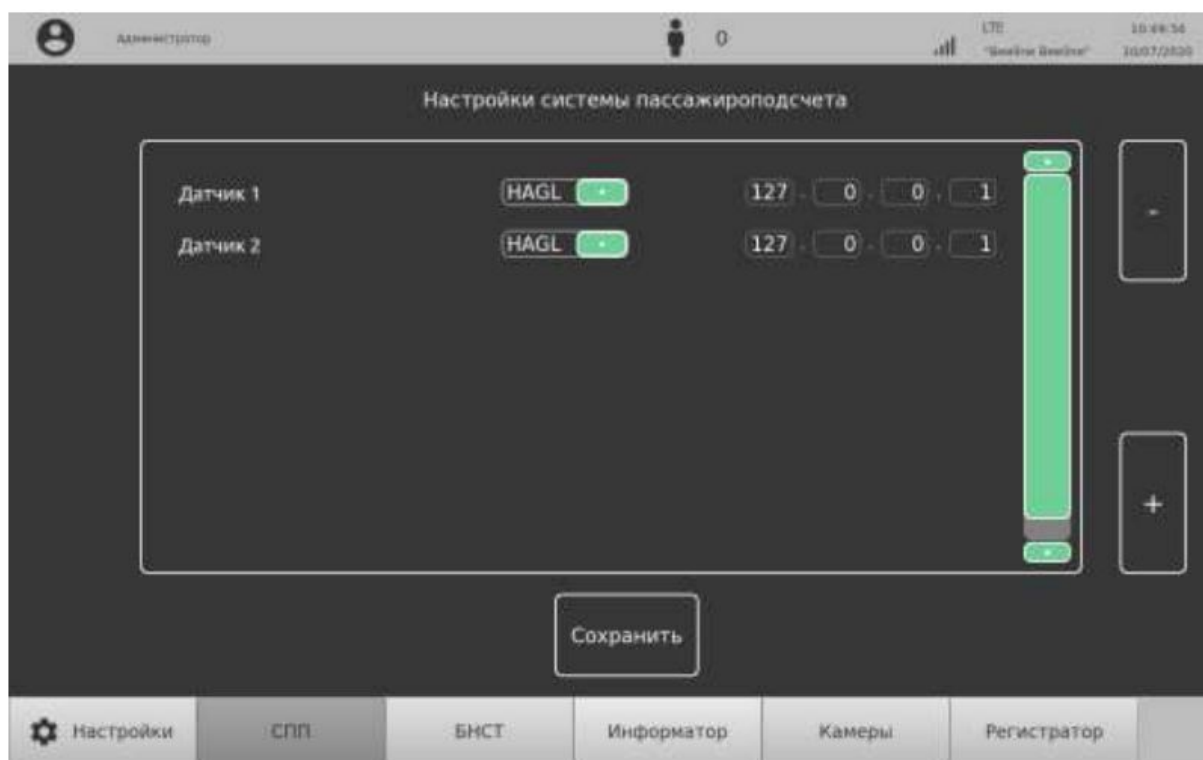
Администратор

0

LTE
"Beeline Beeline"

10:49:54
10/07/2020

Настройки системы пассажироподсчета

Датчик 1 HAGL 127 . 0 . 0 . 1
Датчик 2 HAGL 127 . 0 . 0 . 1

-

+

Сохранить

Настройки | СПП | БНСТ | Информатор | Камеры | Регистратор